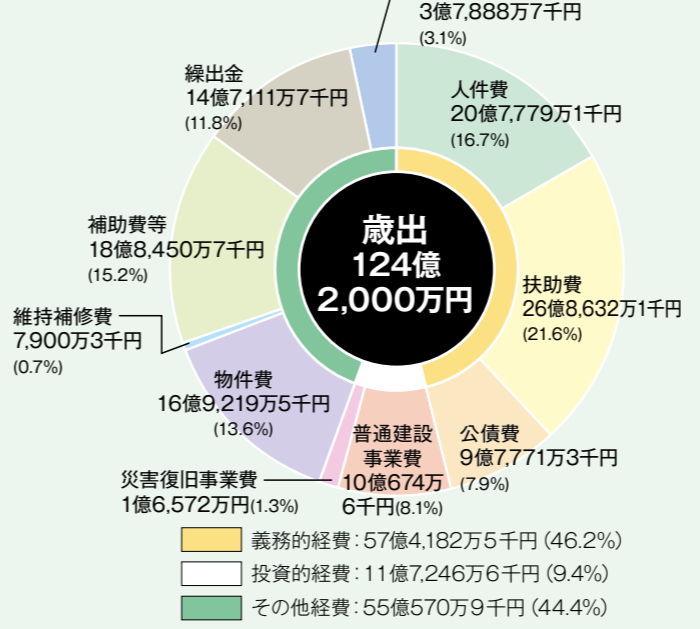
3億7,888万7千円
(3.1%)

繰出金
14億7,111万7千円
(11.8%)

人件費
20億7,779万1千円
(16.7%)

補助費等
18億8,450万7千円
(15.2%)

歳出
124億
2,000万円

扶助費
26億8,632万1千円
(21.6%)

維持補修費
7,900万3千円
(0.7%)

物件費
16億9,219万5千円
(13.6%)

普通建設
事業費
10億674万
6千円(8.1%)

公債費
9億7,771万3千円
(7.9%)

災害復旧事業費
1億6,572万円(1.3%)

義務的経費：57億4,182万5千円（46.2%）
投資的経費：11億7,246万6千円（9.4%）
その他経費：55億570万9千円（44.4%）